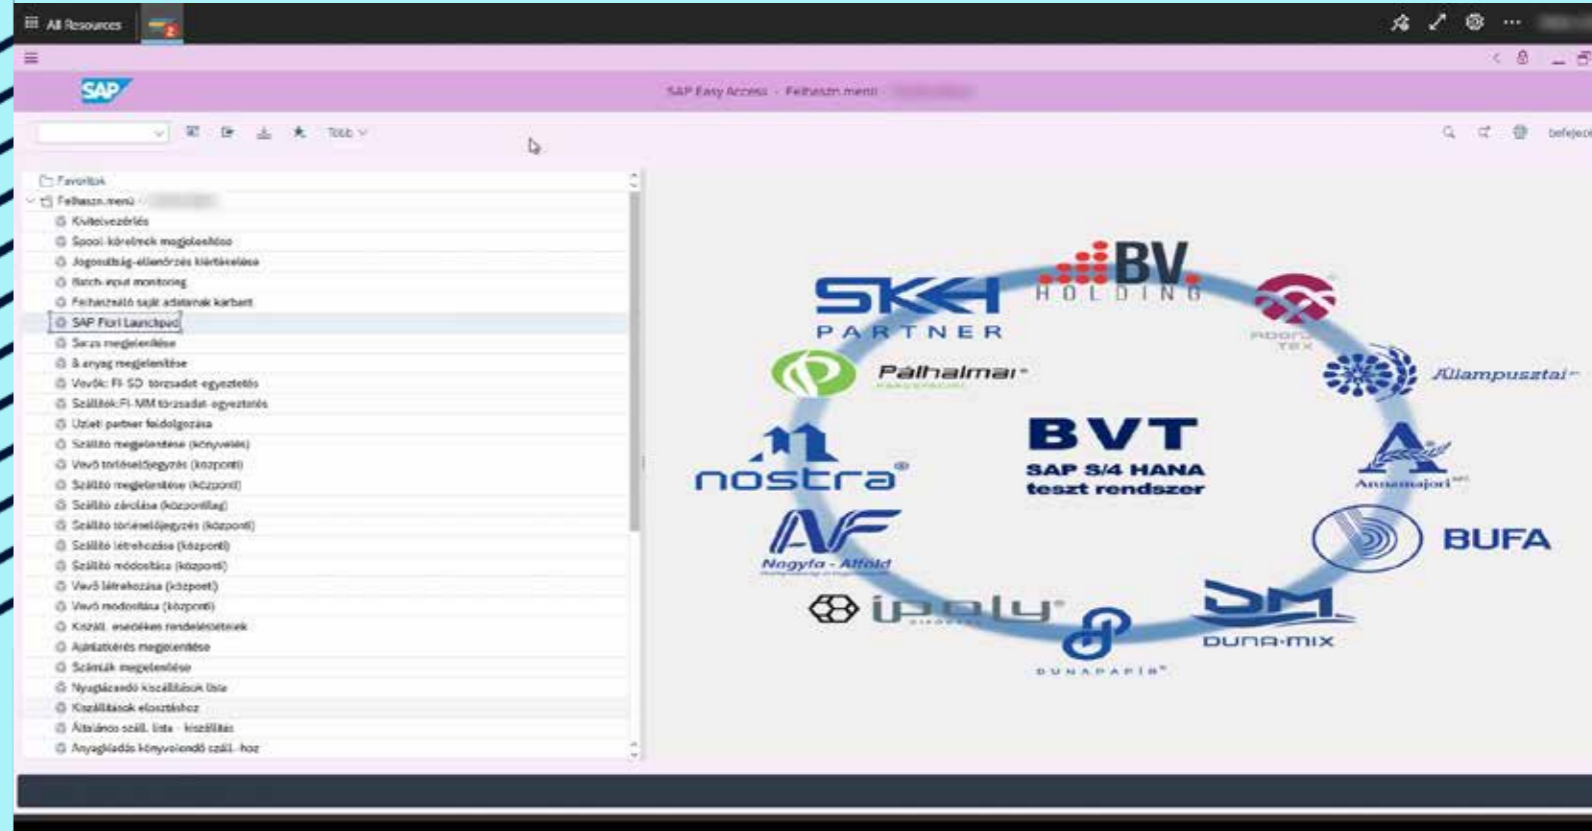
All Resources

SAP

SAP Easy Access - Felhaszn.menü

Több

befejez

Favoritok
Felhaszn.menü
Kivitelvezérlés
Spool-kérelmek megjelenítése
Jogosultság-ellenőrzés kiértékelése
Batch-input monitoring
Felhasználó saját adatainak karbant
SAP Fiori Launchpad
Saras megjelenítése
Ä anyag megjelenítése
Vevők: FI-SD törzsadat-egyeztetés
Szállítók:FI-MM törzsadat-egyeztetés
Üzleti partner feldolgozása
Szállító megjelenítése (könyvelés)
Vevő törlésijegyzés (központi)
Szállító megjelenítése (központ)
Szállító zárolása (központilag)
Szállító törlésijegyzés (központ)
Szállító létrehozása (központi)
Szállító módosítása (központi)
Vevő létrehozása (központi)
Vevő módosítása (központi)
Kiszáll. esedékes rendelésétetek
Ajánlatkérés megjelenítése
Számlák megjelenítése
Nyugtázandó kiszállítások lista
Kiszállítások elosztáshoz
Általános száll. lista - kiszállítás
Anyagkiadás könyvelendő száll.-hoz

BV HOLDING
SKH PARTNER
Pálhalmai
Állampusztai
nostra
BVT
SAP S/4 HANA
teszt rendszer
Annamajori
BUFA
Nagyfa - Alföld
ipoly
DUNA-MIX
DUNAPAPÍR